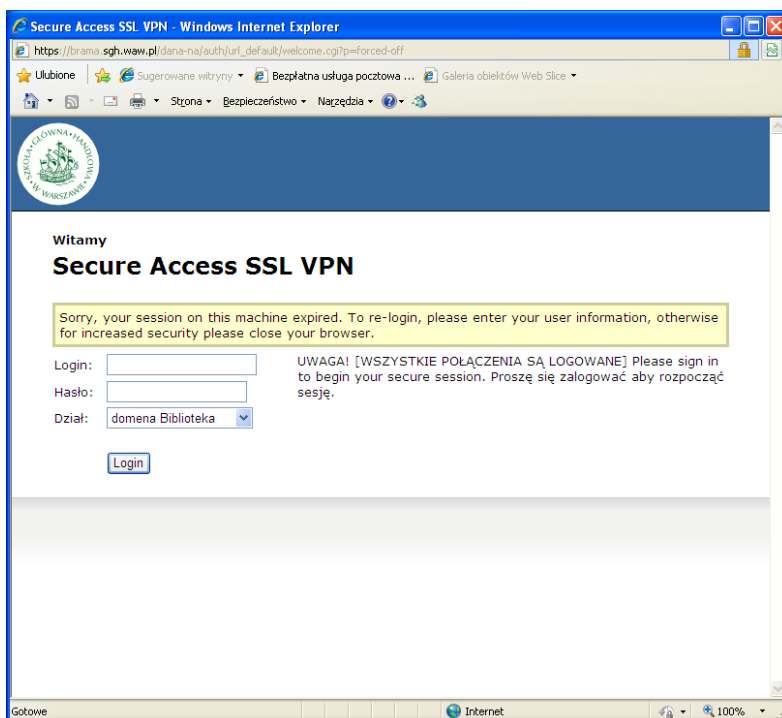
Secure Access SSL VPN - Windows Internet Explorer

https://brama.sgh.waw.pl/dana-na/auth/url_default/welcome.cgi?p=forced-off

Ulubione | Sugerowane witryny ▾ | Bezpłatna usługa pocztowa ... | Galeria obiektów Web Slice ▾

Strona ▾ Bezpieczeństwo ▾ Narzędzia ▾

SZKOŁA GŁÓWNA HANDLOWA W WARSZAWIE

Witamy

Secure Access SSL VPN

Sorry, your session on this machine expired. To re-login, please enter your user information, otherwise for increased security please close your browser.

Login:

Hasło:

Dział: domena Biblioteka

Login

UWAGA! [WSZYSTKIE POŁĄCZENIA SĄ LOGOWANE] Please sign in to begin your secure session. Proszę się zalogować aby rozpocząć sesję.

Gotowe

Internet

100%